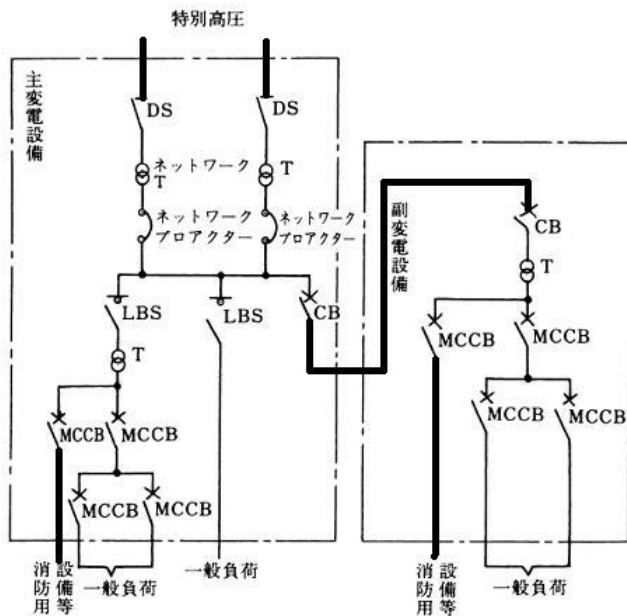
特別高圧

主変電設備

DS
DS
ネットワークT
T
ネットワークプロアクター
ネットワークプロアクター
LBS
LBS
CB
T
MCCB
MCCB
MCCB
MCCB

副変電設備

CB
T
MCCB
MCCB
MCCB
MCCB

消防用設備等
一般負荷
一般負荷
消防用設備等
一般負荷